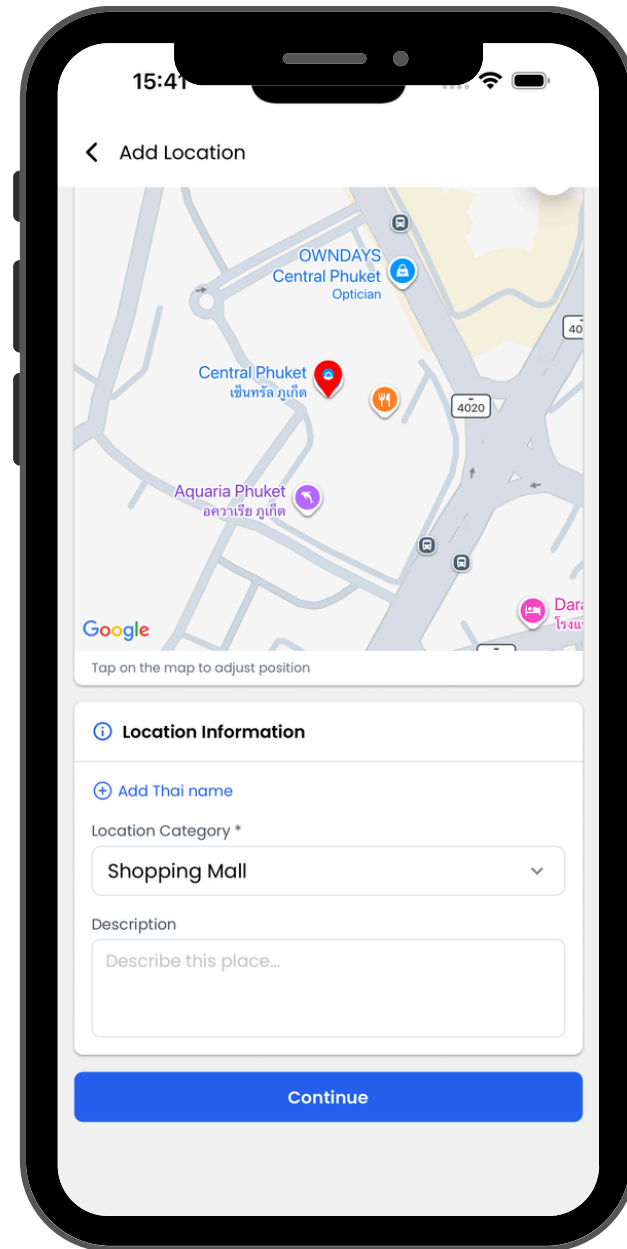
15:41

Add Location

OWNDAYS
Central Phuket
Optician

40

Central Phuket
เซ็นทรัล ภูเก็ต

4020

Aquaria Phuket
อควาเรีย ภูเก็ต

Dara
โรงแ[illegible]

Google

Tap on the map to adjust position

Location Information

Add Thai name

Location Category *

Shopping Mall

Description

Describe this place...

Continue